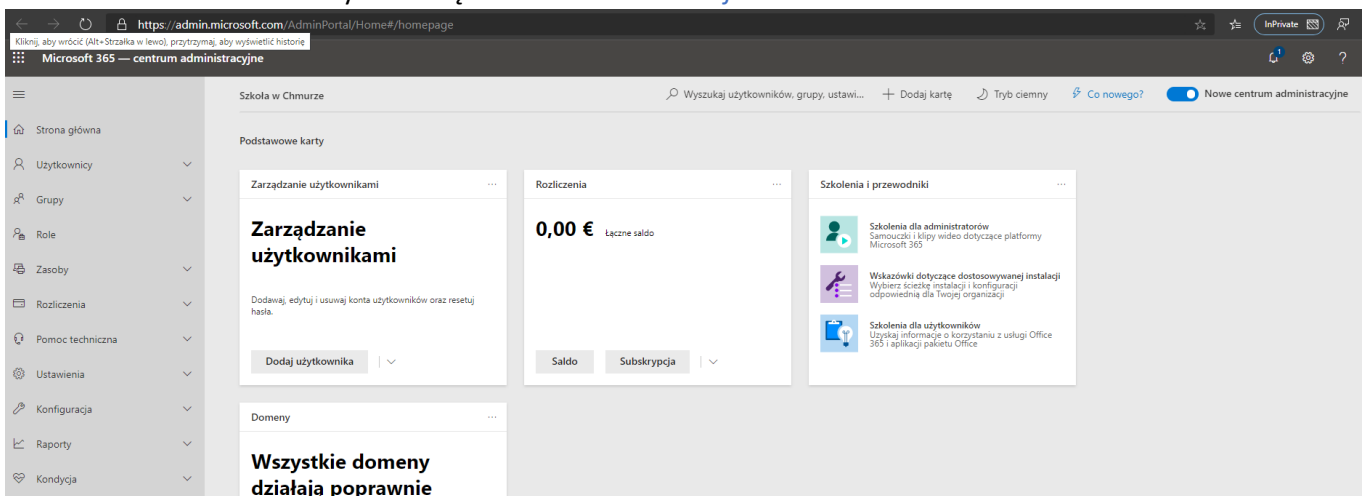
https://admin.microsoft.com/AdminPortal/Home#/homepage

InPrivate

Kliknij, aby wrócić (Alt+Strzałka w lewo), przytrzymaj, aby wyświetlić historię

Microsoft 365 — centrum administracyjne

1

?

Szkoła w Chmurze

Wyszukaj użytkowników, grupy, ustawi...

Dodaj kartę

Tryb ciemny

Co nowego?

Nowe centrum administracyjne

Strona główna

Użytkownicy

Grupy

Role

Zasoby

Rozliczenia

Pomoc techniczna

Ustawienia

Konfiguracja

Raporty

Kondycja

Podstawowe karty

Zarządzanie użytkownikami

Zarządzanie użytkownikami

Dodawaj, edytuj i usuwaj konta użytkowników oraz resetuj hasła.

Dodaj użytkownika

Rozliczenia

0,00 € Łączne saldo

Saldo

Subskrypcja

Szkolenia i przewodniki

Szkolenia dla administratorów
Samouczki i klipy wideo dotyczące platformy Microsoft 365

Wskazówki dotyczące dostosowywanej instalacji
Wybierz ścieżkę instalacji i konfiguracji odpowiednią dla Twojej organizacji

Szkolenia dla użytkowników
Uzyskaj informacje o korzystaniu z usługi Office 365 i aplikacji pakietu Office

Domeny

Wszystkie domeny działają poprawnie